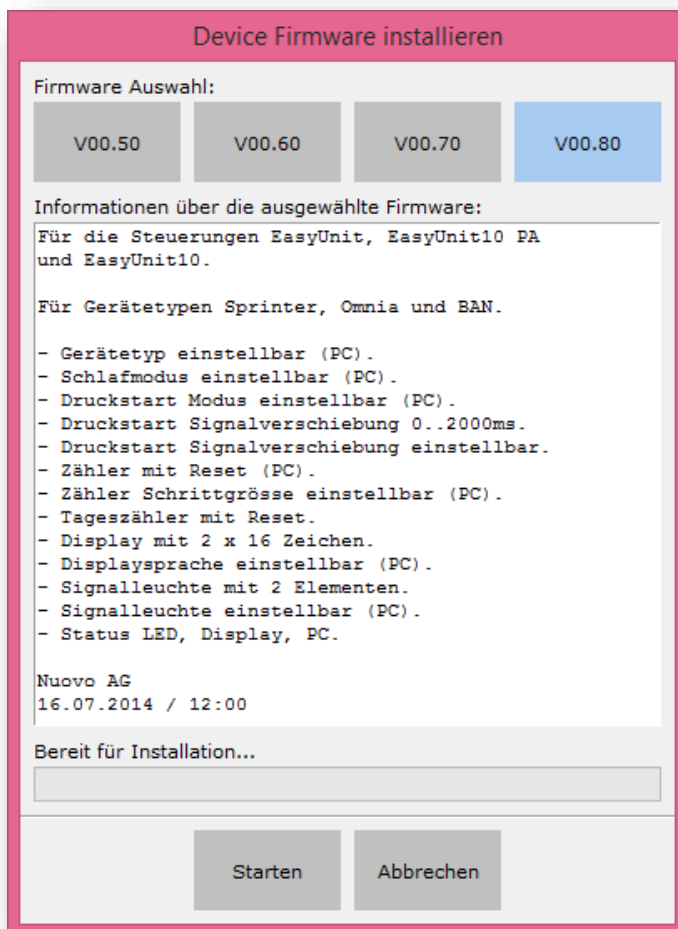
Device Firmware installieren

Firmware Auswahl:

V00.50

V00.60

V00.70

V00.80

Informationen über die ausgewählte Firmware:

Für die Steuerungen EasyUnit, EasyUnit10 PA und EasyUnit10.

Für Gerätetypen Sprinter, Omnia und BAN.

- Gerätetyp einstellbar (PC).
- Schlafmodus einstellbar (PC).
- Druckstart Modus einstellbar (PC).
- Druckstart Signalverschiebung 0..2000ms.
- Druckstart Signalverschiebung einstellbar.
- Zähler mit Reset (PC).
- Zähler Schrittgrösse einstellbar (PC).
- Tageszähler mit Reset.
- Display mit 2 x 16 Zeichen.
- Displaysprache einstellbar (PC).
- Signalleuchte mit 2 Elementen.
- Signalleuchte einstellbar (PC).
- Status LED, Display, PC.

Nuovo AG
16.07.2014 / 12:00

Bereit für Installation...

Starten

Abbrechen